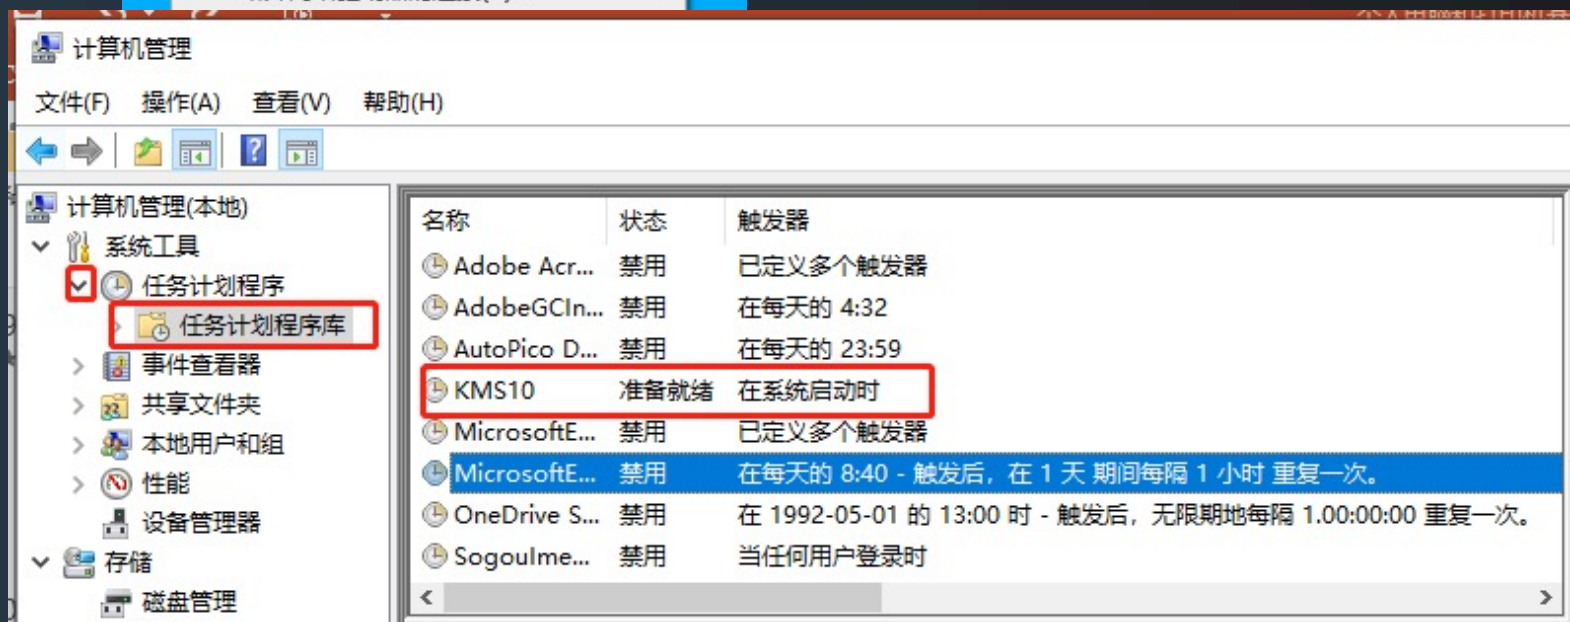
计算机管理

文件(F) 操作(A) 查看(V) 帮助(H)

计算机管理(本地)
系统工具
任务计划程序
任务计划程序库
事件查看器
共享文件夹
本地用户和组
性能
设备管理器
存储
磁盘管理

| 名称 | 状态 | 触发器 |
|---|---|---|
| Adobe Acr... | 禁用 | 已定义多个触发器 |
| AdobeGCIn... | 禁用 | 在每天的 4:32 |
| AutoPico D... | 禁用 | 在每天的 23:59 |
| KMS10 | 准备就绪 | 在系统启动时 |
| MicrosoftE... | 禁用 | 已定义多个触发器 |
| MicrosoftE... | 禁用 | 在每天的 8:40 - 触发后，在 1 天 期间每隔 1 小时 重复一次。 |
| OneDrive S... | 禁用 | 在 1992-05-01 的 13:00 时 - 触发后，无限期地每隔 1.00:00:00 重复一次。 |
| SogouIme... | 禁用 | 当任何用户登录时 |